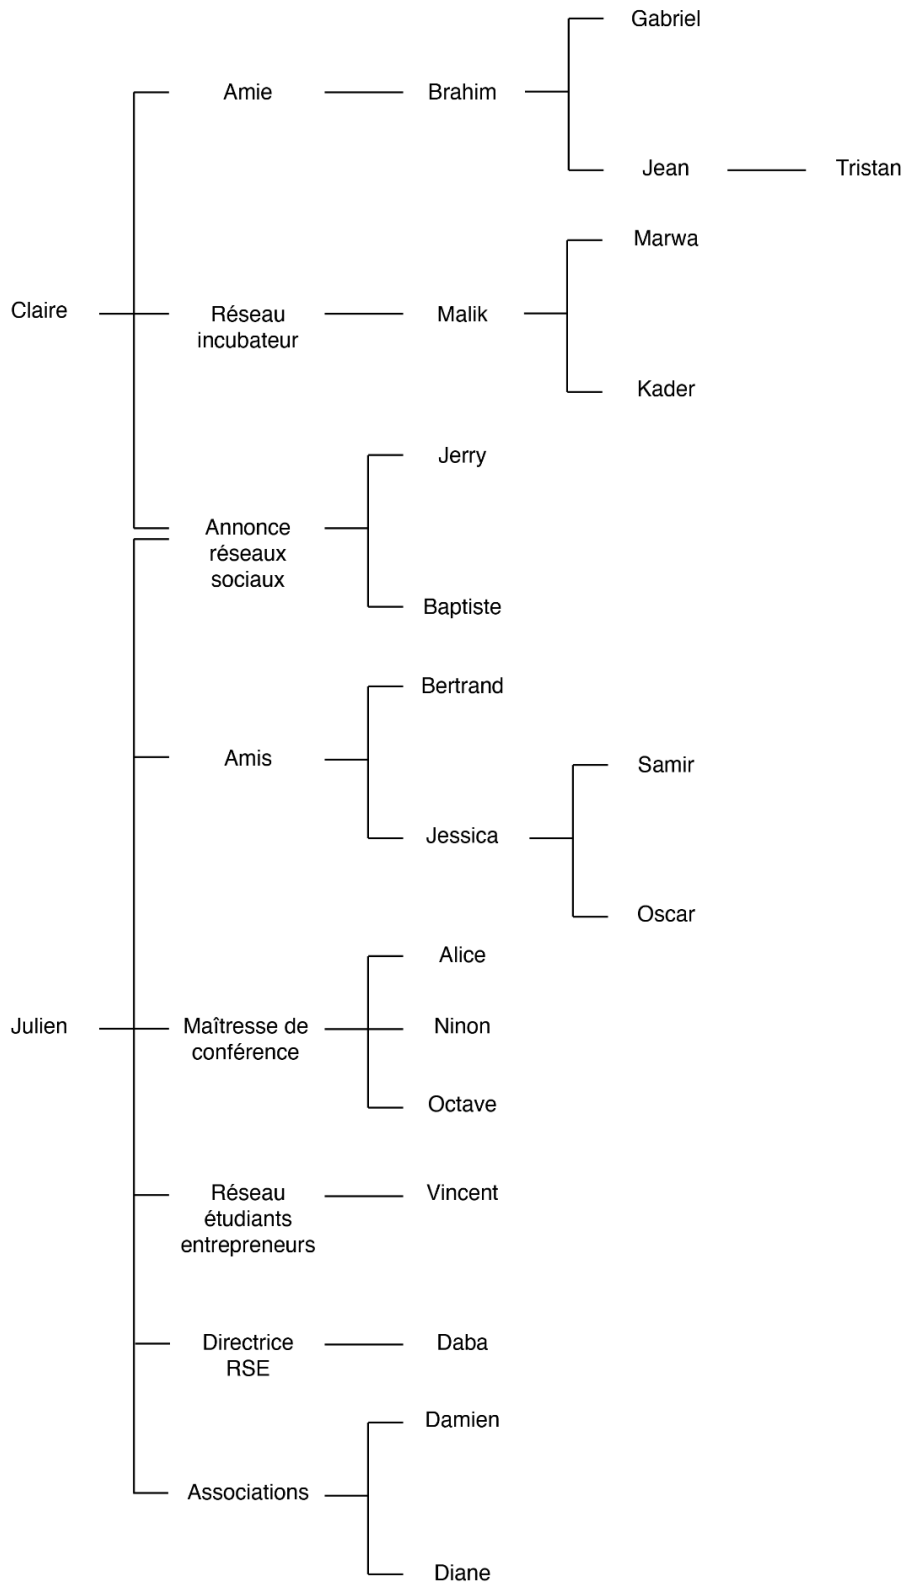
Gabriel

Amie

Brahim

Jean

Tristan

Marwa

Claire

Réseau incubateur

Malik

Kader

Jerry

Annonce réseaux sociaux

Baptiste

Bertrand

Amis

Samir

Jessica

Oscar

Alice

Julien

Maîtresse de conférence

Ninon

Octave

Réseau étudiants entrepreneurs

Vincent

Directrice RSE

Daba

Damien

Associations

Diane